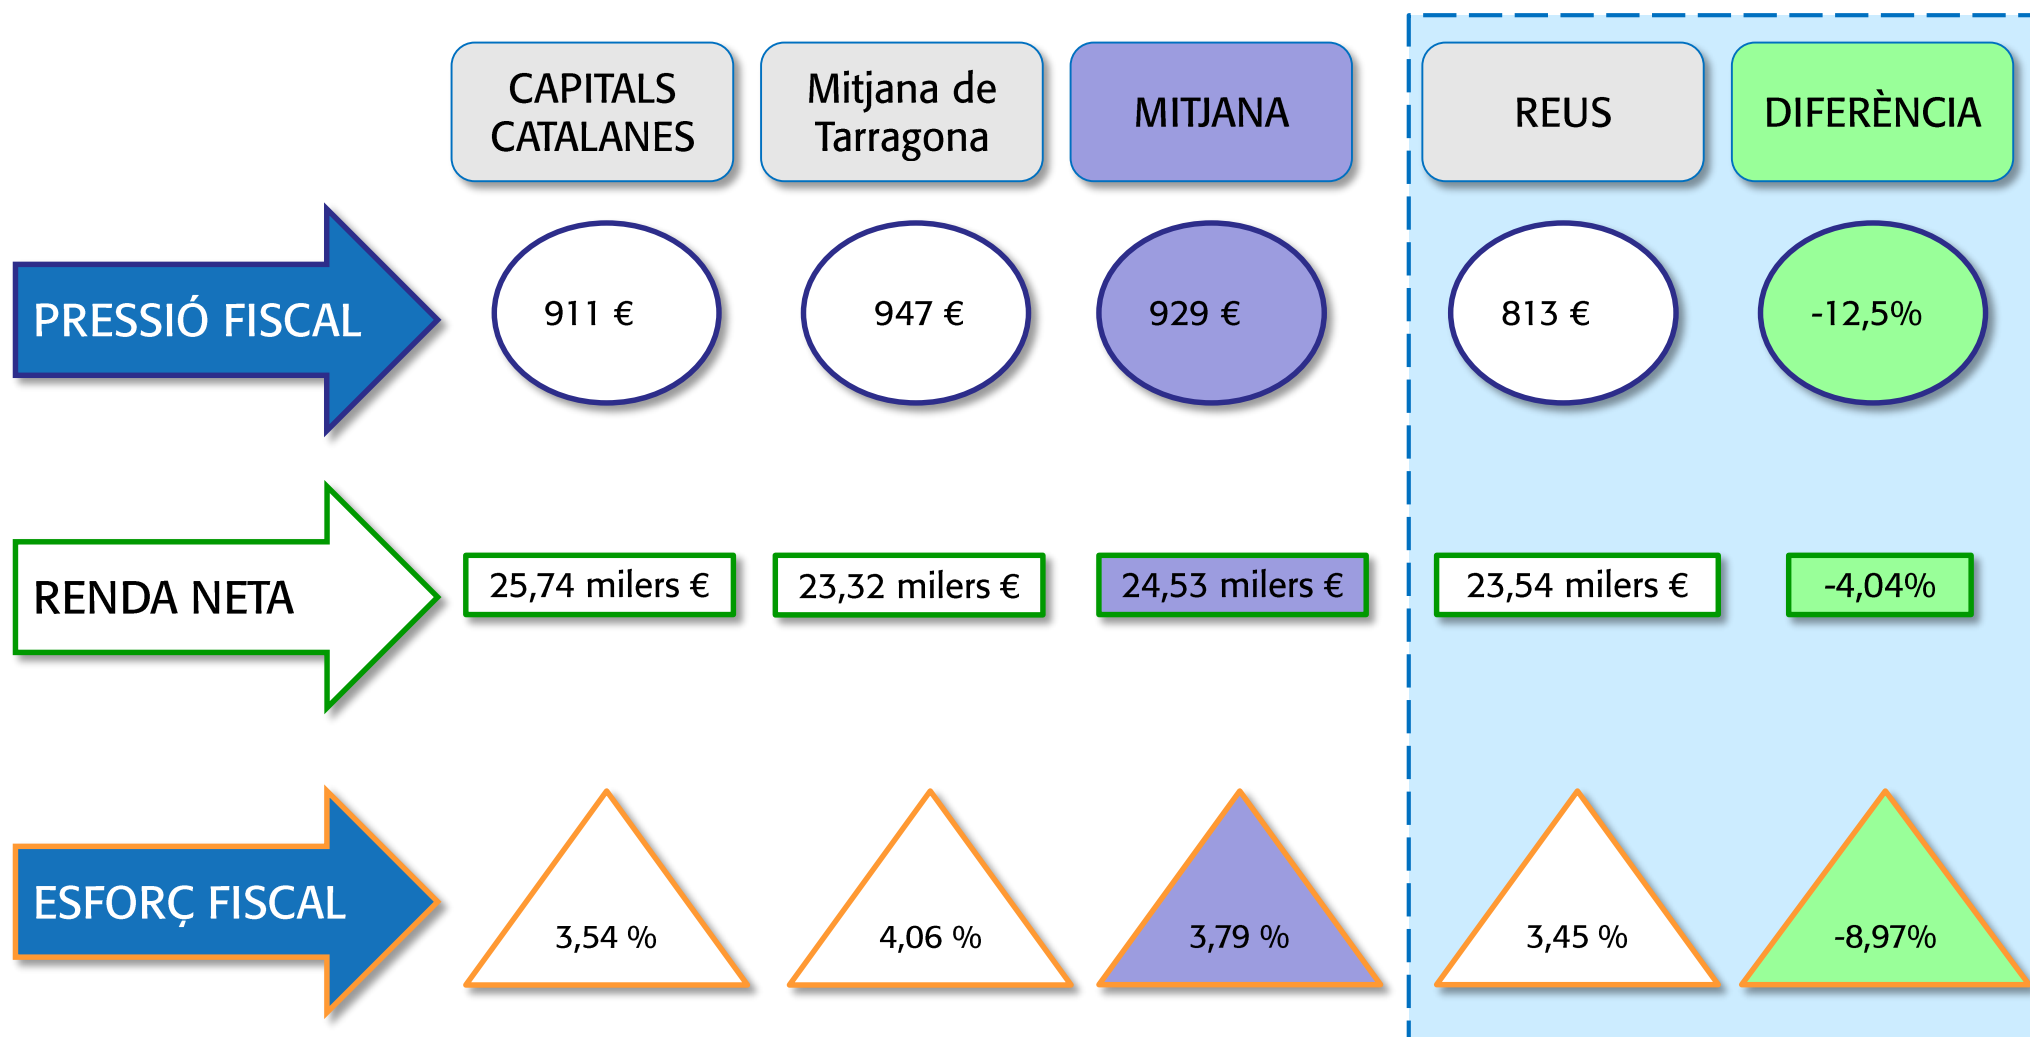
| | CAPITALS CATALANES | Mitjana de Tarragona | MITJANA | REUS | DIFERÈNCIA |
|---|---|---|---|---|---|
| PRESSIÓ FISCAL | 911 € | 947 € | 929 € | 813 € | -12,5% |
| RENDA NETA | 25,74 milers € | 23,32 milers € | 24,53 milers € | 23,54 milers € | -4,04% |
| ESFORÇ FISCAL | 3,54 % | 4,06 % | 3,79 % | 3,45 % | -8,97% |